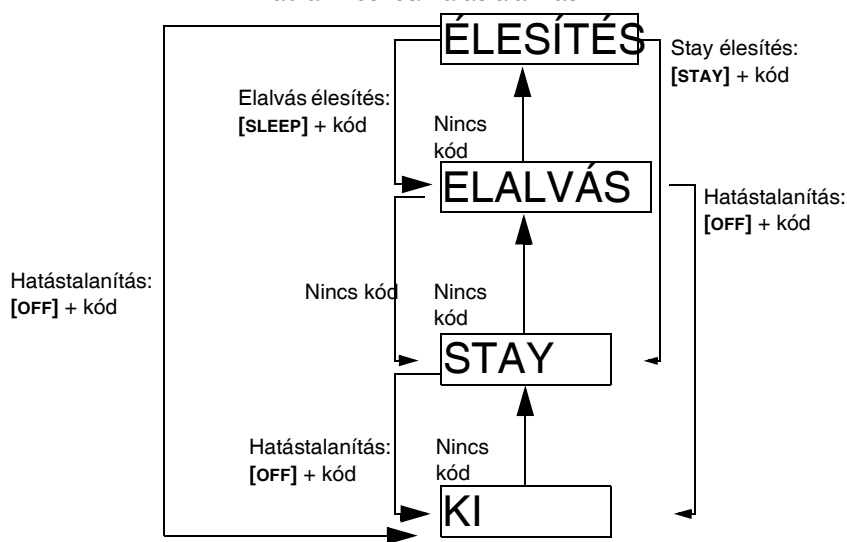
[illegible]

ÉLESÍTÉS

Stay élesítés:
[STAY] + kód

Elalvás élesítés:
[SLEEP] + kód

Nincs kód

ELALVÁS

Hatástalanítás:
[OFF] + kód

Hatástalanítás:
[OFF] + kód

Nincs kód

Nincs kód

STAY

Hatástalanítás:
[OFF] + kód

Nincs kód

KI